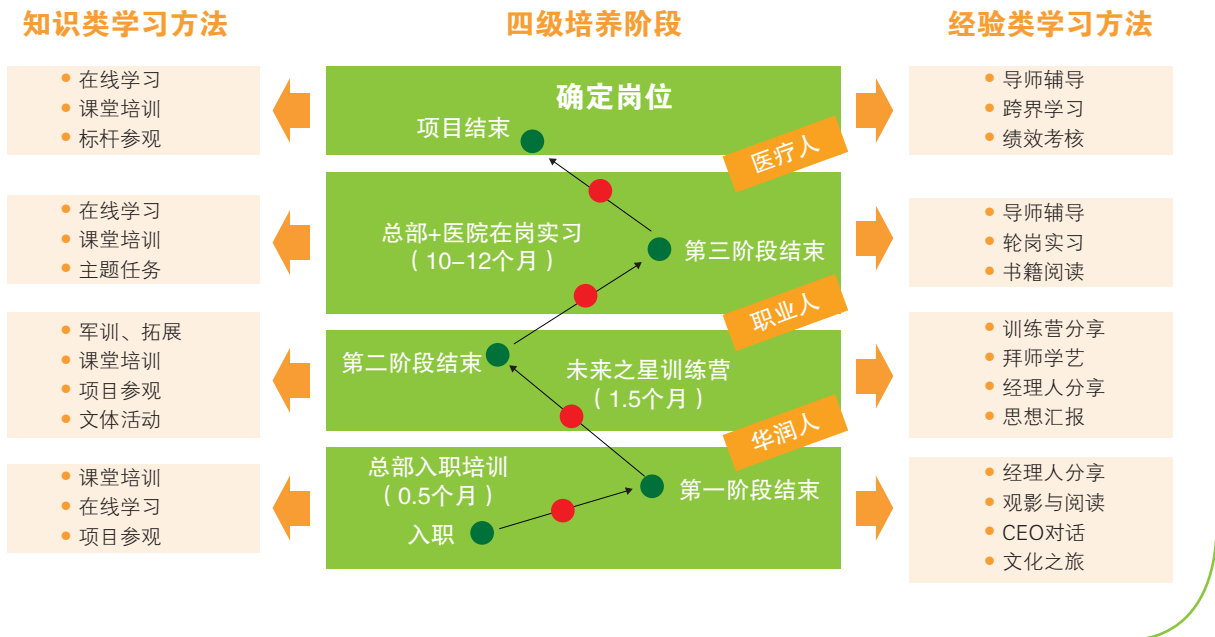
知识类学习方法

四级培养阶段

经验类学习方法

• 在线学习
• 课堂培训
• 标杆参观

确定岗位

项目结束

医疗人

• 导师辅导
• 跨界学习
• 绩效考核

• 在线学习
• 课堂培训
• 主题任务

总部+医院在岗实习
（10–12个月）

第三阶段结束

• 导师辅导
• 轮岗实习
• 书籍阅读

职业人

• 军训、拓展
• 课堂培训
• 项目参观
• 文体活动

第二阶段结束

未来之星训练营
（1.5个月）

• 训练营分享
• 拜师学艺
• 经理人分享
• 思想汇报

华润人

• 课堂培训
• 在线学习
• 项目参观

总部入职培训
（0.5个月）

入职

第一阶段结束

• 经理人分享
• 观影与阅读
• CEO对话
• 文化之旅